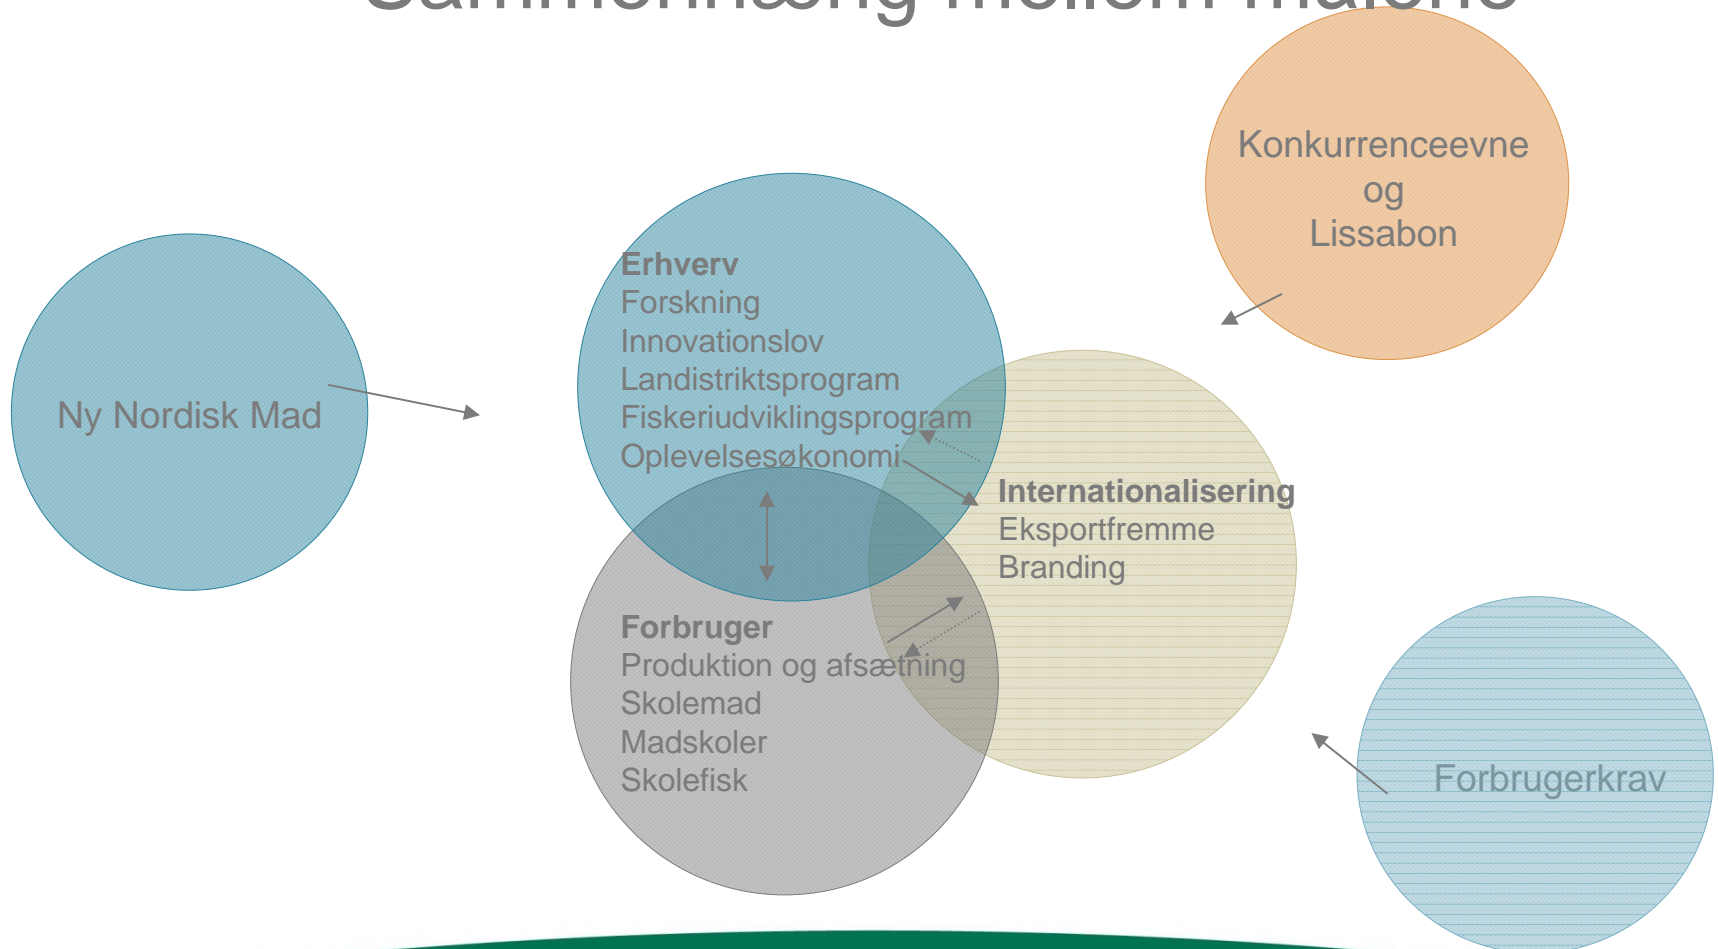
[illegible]

Konkurrenceevne og Lissabon

Ny Nordisk Mad

Erhverv
Forskning
Innovationslov
Landistriktsprogram
Fiskeriudviklingsprogram
Oplevelsesøkonomi

Internationalisering
Eksportfremme
Branding

Forbruger
Produktion og afsætning
Skolemad
Madskoler
Skolefisk

Forbrugerkrav